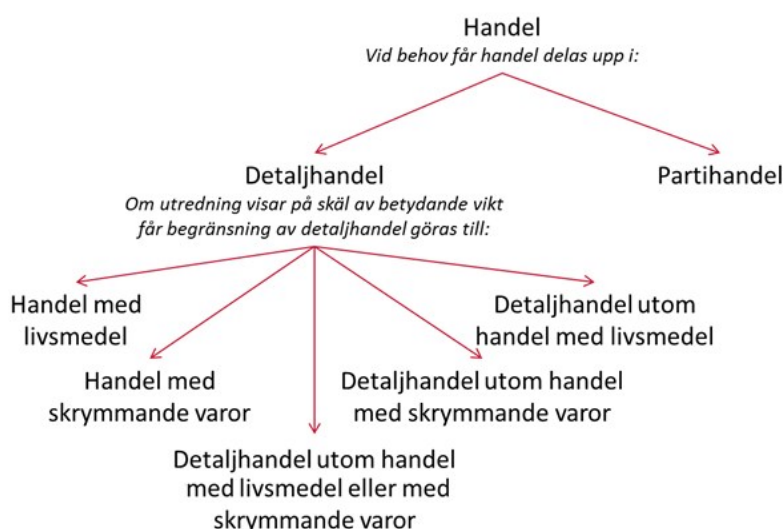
Handel
*Vid behov får handel delas upp i:*

Detaljhandel
*Om utredning visar på skäl av betydande vikt får begränsning av detaljhandel göras till:*

Partihandel

Handel med livsmedel

Detaljhandel utom handel med livsmedel

Handel med skrymmande varor

Detaljhandel utom handel med skrymmande varor

Detaljhandel utom handel med livsmedel eller med skrymmande varor